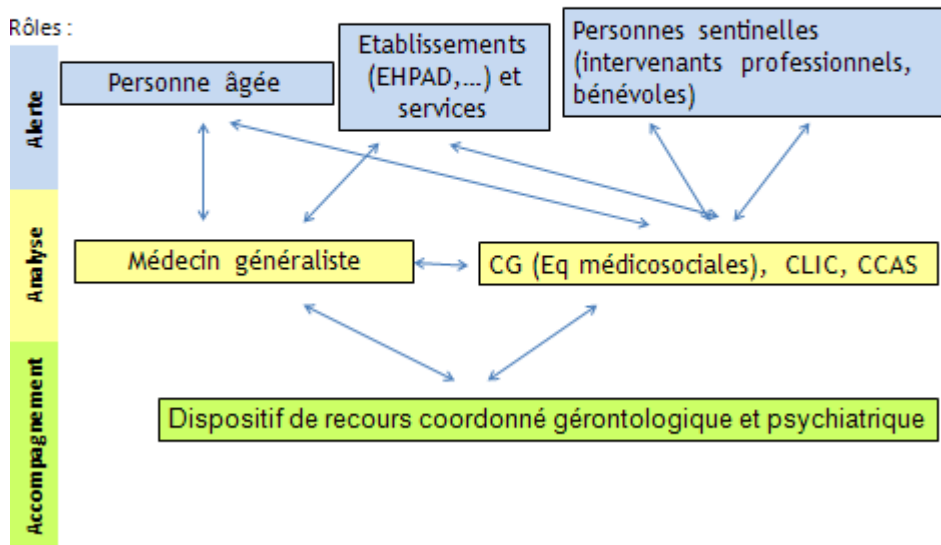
Rôles :

Alerte

Analyse

Accompagnement

Personne âgée

Etablissements (EHPAD,…) et services

Personnes sentinelles (intervenants professionnels, bénévoles)

Médecin généraliste

CG (Eq médicosociales), CLIC, CCAS

Dispositif de recours coordonné gérontologique et psychiatrique